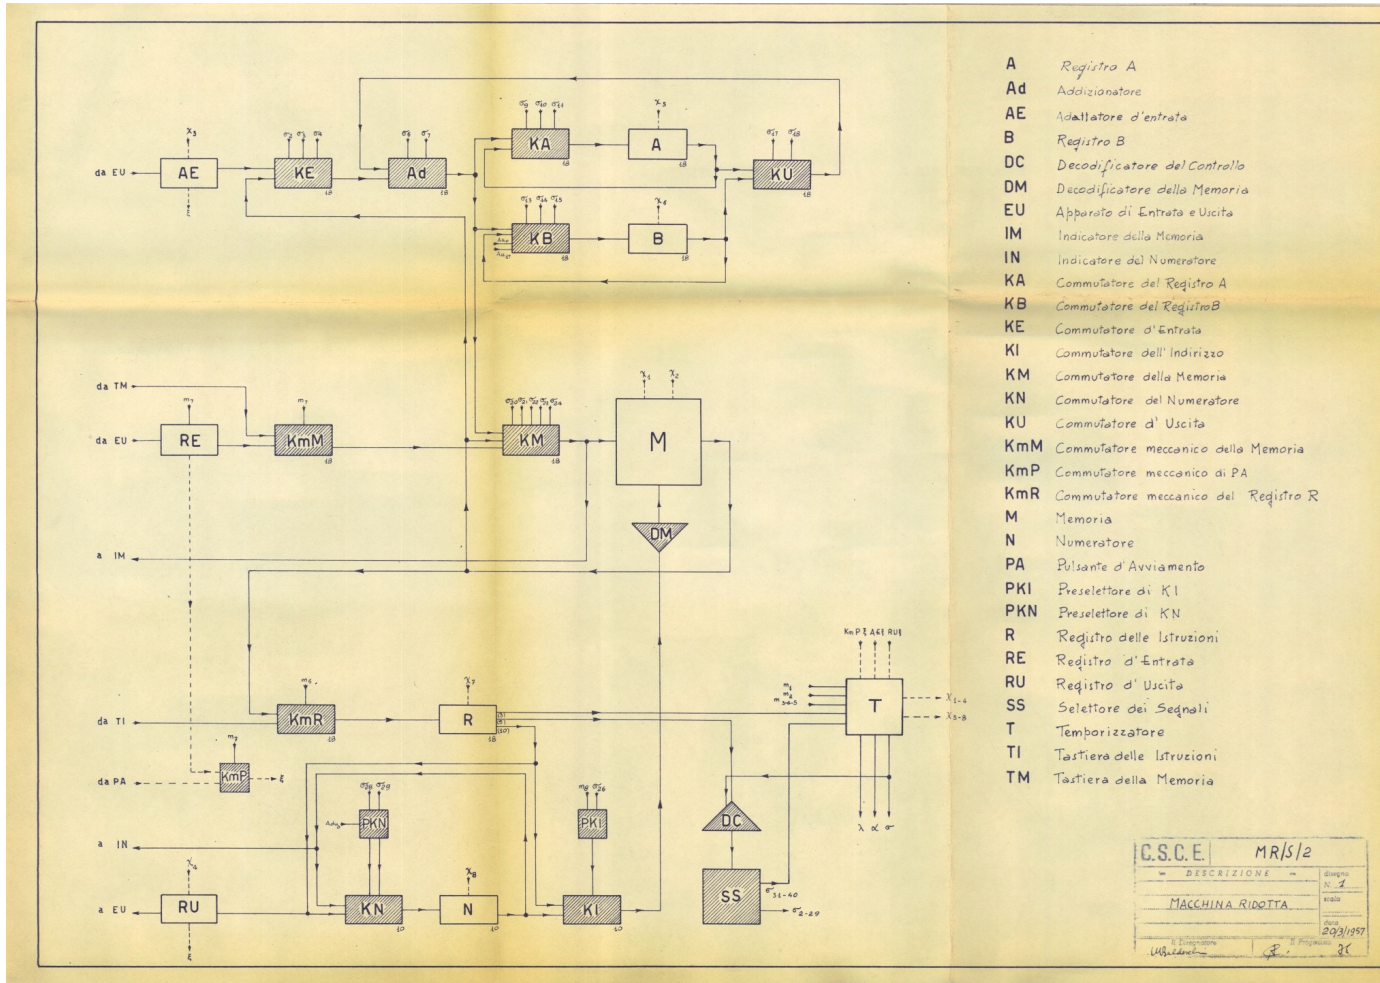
da EU
AE
$\chi_3$
$\xi$
KE
$\sigma_2$ $\sigma_3$ $\sigma_4$
Ad
$\sigma_6$ $\sigma_7$
KA
$\sigma_9$ $\sigma_{10}$ $\sigma_{11}$
A
$\chi_5$
KU
$\sigma_{17}$ $\sigma_{18}$
KB
$\sigma_{13}$ $\sigma_{14}$ $\sigma_{15}$
B
$\chi_6$
18

da TM
da EU
RE
$m_7$
KmM
$m_7$
KM
M
$\chi_1$ $\chi_2$
DM
a IM

da TI
KmR
$m_6$
R
$\chi_7$
KmP
$m_7$
da PA
$\xi$
T
$\chi_{1-4}$
$\chi_{5-8}$
Km P $\xi$ AE1 RU1
$\lambda$ $\alpha$ $\sigma$
PKN
$\sigma_{28}$ $\sigma_{29}$
PKI
$\sigma_{25}$ $\sigma_{26}$
DC
a IN
a EU
RU
$\chi_4$
$\xi$
KN
N
$\chi_8$
KI
SS
$\sigma_{31-40}$
$\sigma_{2-29}$

A Registro A
Ad Addizionatore
AE Adattatore d'entrata
B Registro B
DC Decodificatore del Controllo
DM Decodificatore della Memoria
EU Apparato di Entrata e Uscita
IM Indicatore della Memoria
IN Indicatore del Numeratore
KA Commutatore del Registro A
KB Commutatore del Registro B
KE Commutatore d'Entrata
KI Commutatore dell'Indirizzo
KM Commutatore della Memoria
KN Commutatore del Numeratore
KU Commutatore d'Uscita
KmM Commutatore meccanico della Memoria
KmP Commutatore meccanico di PA
KmR Commutatore meccanico del Registro R
M Memoria
N Numeratore
PA Pulsante d'Avviamento
PKI Preselettore di KI
PKN Preselettore di KN
R Registro delle Istruzioni
RE Registro d'Entrata
RU Registro d'Uscita
SS Selettore dei Segnali
T Temporizzatore
TI Tastiera delle Istruzioni
TM Tastiera della Memoria

C.S.C.E. MR/S/2
DESCRIZIONE
disegno N. 1
scala
MACCHINA RIDOTTA
data 20/3/1957
Il Disegnatore
Il Progettista
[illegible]